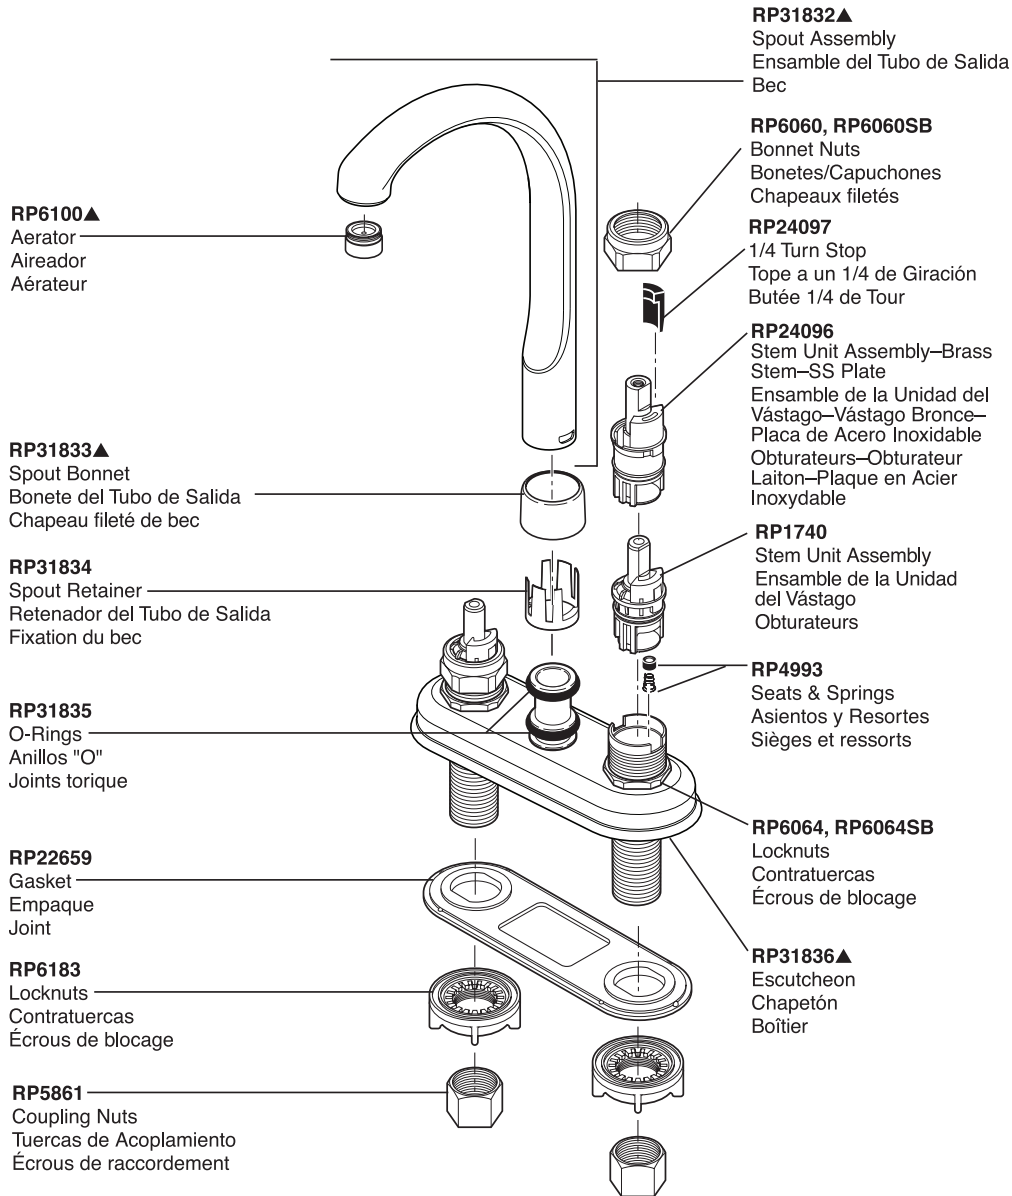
RP31832▲
Spout Assembly
Ensamble del Tubo de Salida
Bec

RP6060, RP6060SB
Bonnet Nuts
Bonetes/Capuchones
Chapeaux filetés

RP6100▲
Aerator
Aireador
Aérateur

RP24097
1/4 Turn Stop
Tope a un 1/4 de Giración
Butée 1/4 de Tour

RP24096
Stem Unit Assembly–Brass Stem–SS Plate
Ensamble de la Unidad del Vástago–Vástago Bronce–Placa de Acero Inoxidable
Obturateurs–Obturateur Laiton–Plaque en Acier Inoxydable

RP31833▲
Spout Bonnet
Bonete del Tubo de Salida
Chapeau fileté de bec

RP1740
Stem Unit Assembly
Ensamble de la Unidad del Vástago
Obturateurs

RP31834
Spout Retainer
Retenador del Tubo de Salida
Fixation du bec

RP4993
Seats & Springs
Asientos y Resortes
Sièges et ressorts

RP31835
O-Rings
Anillos "O"
Joints torique

RP6064, RP6064SB
Locknuts
Contratuercas
Écrous de blocage

RP22659
Gasket
Empaque
Joint

RP31836▲
Escutcheon
Chapetón
Boîtier

RP6183
Locknuts
Contratuercas
Écrous de blocage

RP5861
Coupling Nuts
Tuercas de Acoplamiento
Écrous de raccordement